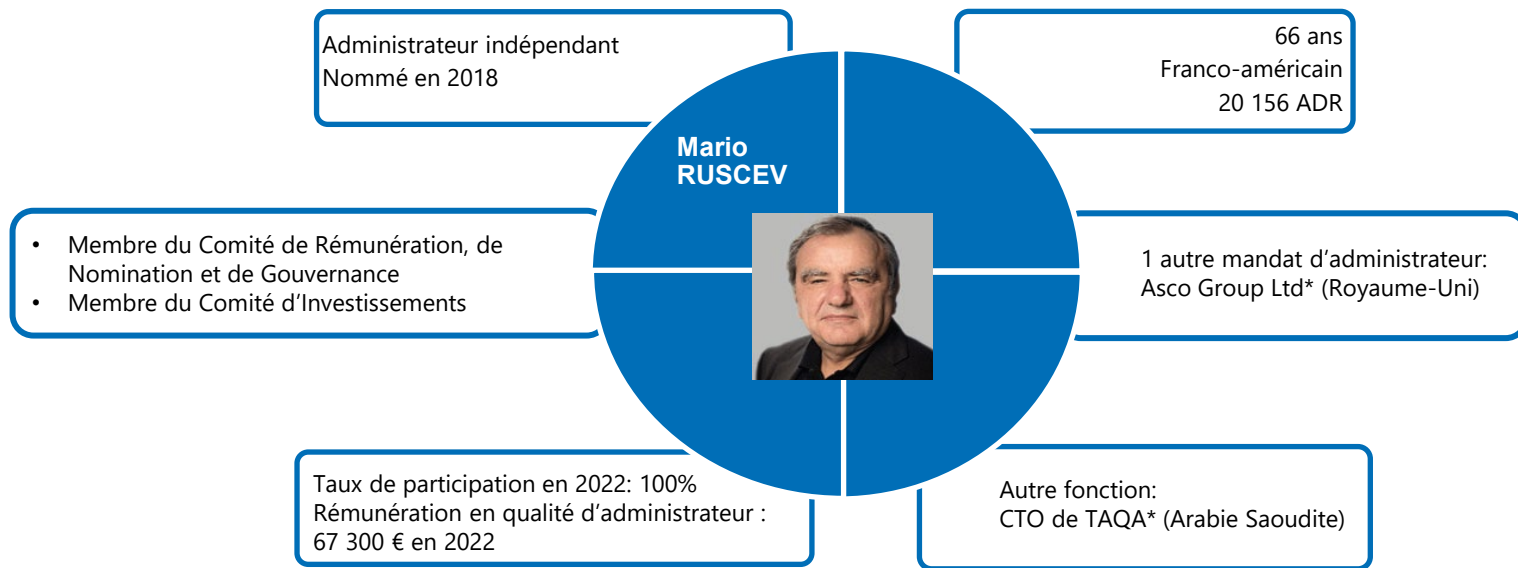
Administrateur indépendant
Nommé en 2018

66 ans
Franco-américain
20 156 ADR

Mario RUSCEV

• Membre du Comité de Rémunération, de Nomination et de Gouvernance
• Membre du Comité d'Investissements

1 autre mandat d'administrateur:
Asco Group Ltd* (Royaume-Uni)

Taux de participation en 2022: 100%
Rémunération en qualité d'administrateur : 67 300 € en 2022

Autre fonction:
CTO de TAQA* (Arabie Saoudite)